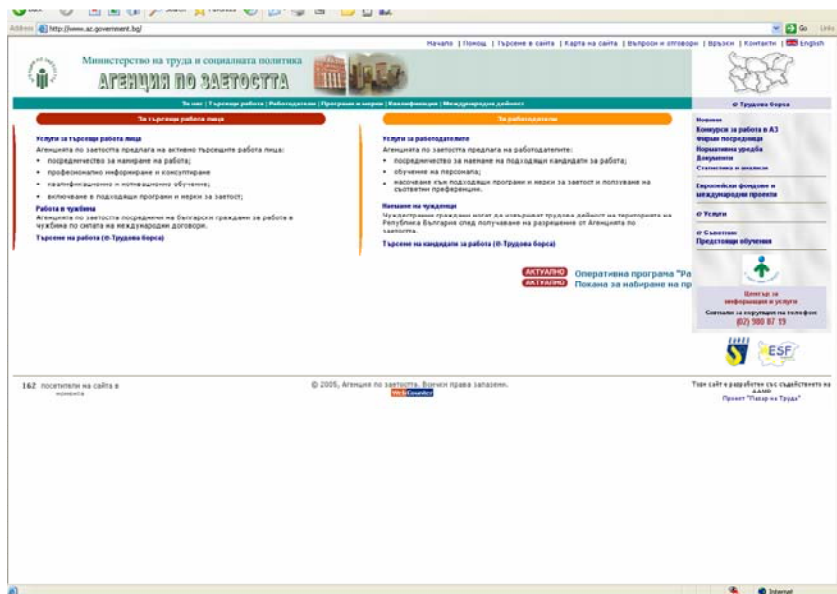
Back Search Favorites
Address http://www.az.government.bg/ Go Links

Начало | Помощ | Търсене в сайта | Карта на сайта | Въпроси и отговори | Връзки | Контакти | English

Министерство на труда и социалната политика
АГЕНЦИЯ ПО ЗАЕТОСТТА

За нас | Търсещи работа | Работодатели | Програми и мерки | Квалификация | Международна дейност

e-Трудова борса

За търсещи работа лица

Услуги за търсещи работа лица
Агенцията по заетостта предлага на активно търсещите работа лица:
• посредничество за намиране на работа;
• професионално информиране и консултиране
• квалификационно и мотивационно обучение;
• включване в подходящи програми и мерки за заетост;

Работа в чужбина
Агенцията по заетостта посредничи на български граждани за работа в чужбина по силата на международни договори.

Търсене на работа (е-Трудова борса)

За работодатели

Услуги за работодателите
Агенцията по заетостта предлага на работодателите:
• посредничество за наемане на подходящи кандидати за работа;
• обучение на персонала;
• насочване към подходящи програми и мерки за заетост и ползване на съответни преференции.

Наемане на чужденци
Чуждестранни граждани могат да извършват трудова дейност на територията на Република България след получаване на разрешение от Агенцията по заетостта.

Търсене на кандидати за работа (е-Трудова борса)

АКТУАЛНО Оперативна програма "Ра
АКТУАЛНО Покана за набиране на пр

Новини
Конкурси за работа в АЗ
Мерки посредници
Нормативна уредба
Документи
Статистика и анализи

Европейски фондове и международни проекти

е-Услуги

е-Съветник
Предстоящи обучения

Център за информация и услуги
Свържете се с нас по телефон
(02) 980 87 19

ESF

162 посетители на сайта в момента

© 2005, Агенция по заетостта. Всички права запазени.

Този сайт е разработен със съдействието на ДАНО
Проект "Пазар на Труда"

Internet